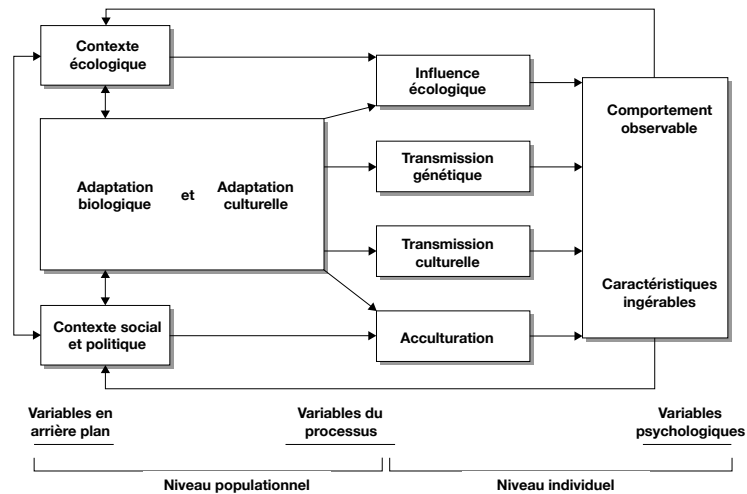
Contexte écologique

Adaptation biologique

et

Adaptation culturelle

Contexte social et politique

Influence écologique

Transmission génétique

Transmission culturelle

Acculturation

Comportement observable

Caractéristiques ingérables

Variables en arrière plan

Variables du processus

Variables psychologiques

Niveau populationnel

Niveau individuel